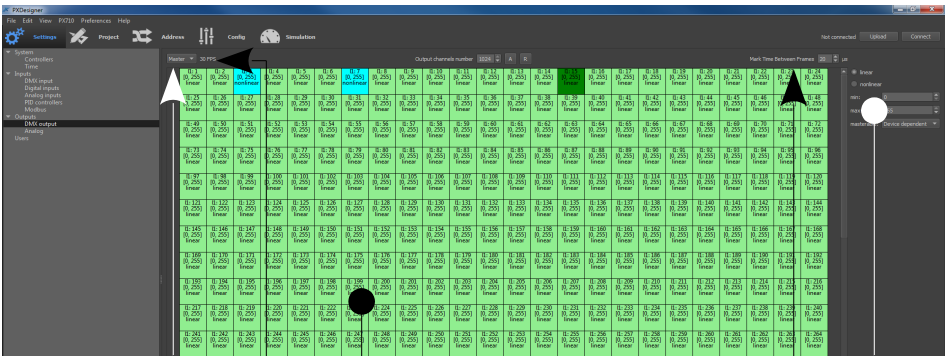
PXDesigner

File Edit View PX710 Preferences Help

Settings Project Address Config Simulation

Not connected Upload Connect

System
Controllers
Time
Inputs
DMX input
Digital inputs
Analog inputs
PID controllers
Modbus
Outputs
DMX output
Analog
Users

Master 30 FPS

Output channels number 1024 A R

Mark Time Between Frames 20 μs

linear
nonlinear

min: 0
max:

mastering: Device dependent

| 1: 1 [0, 255] linear | 1: 2 [0, 255] linear | 1: 3 [0, 255] nonlinear | 1: 4 [0, 255] linear | 1: 5 [0, 255] linear | 1: 6 [0, 255] linear | 1: 7 [0, 255] nonlinear | 1: 8 [0, 255] linear | 1: 9 [0, 255] linear | 1: 10 [0, 255] linear | 1: 11 [0, 255] linear | 1: 12 [0, 255] linear | 1: 13 [0, 255] linear | 1: 14 [0, 255] linear | 1: 15 [0, 255] linear | 1: 16 [0, 255] linear | 1: 17 [0, 255] linear | 1: 18 [0, 255] linear | 1: 19 [0, 255] linear | 1: 20 [0, 255] linear | 1: 21 [0, 255] linear | 1: 22 [0, 255] linear | 1: 23 [0, 255] linear | 1: 24 [0, 255] linear |
|---|---|---|---|---|---|---|---|---|---|---|---|---|---|---|---|---|---|---|---|---|---|---|---|
| 1: 25 [0, 255] linear | 1: 26 [0, 255] linear | 1: 27 [0, 255] linear | 1: 28 [0, 255] linear | 1: 29 [0, 255] linear | 1: 30 [0, 255] linear | 1: 31 [0, 255] linear | 1: 32 [0, 255] linear | 1: 33 [0, 255] linear | 1: 34 [0, 255] linear | 1: 35 [0, 255] linear | 1: 36 [0, 255] linear | 1: 37 [0, 255] linear | 1: 38 [0, 255] linear | 1: 39 [0, 255] linear | 1: 40 [0, 255] linear | 1: 41 [0, 255] linear | 1: 42 [0, 255] linear | 1: 43 [0, 255] linear | 1: 44 [0, 255] linear | 1: 45 [0, 255] linear | 1: 46 [0, 255] linear | 1: 47 [0, 255] linear | 1: 48 [0, 255] linear |
| 1: 49 [0, 255] linear | 1: 50 [0, 255] linear | 1: 51 [0, 255] linear | 1: 52 [0, 255] linear | 1: 53 [0, 255] linear | 1: 54 [0, 255] linear | 1: 55 [0, 255] linear | 1: 56 [0, 255] linear | 1: 57 [0, 255] linear | 1: 58 [0, 255] linear | 1: 59 [0, 255] linear | 1: 60 [0, 255] linear | 1: 61 [0, 255] linear | 1: 62 [0, 255] linear | 1: 63 [0, 255] linear | 1: 64 [0, 255] linear | 1: 65 [0, 255] linear | 1: 66 [0, 255] linear | 1: 67 [0, 255] linear | 1: 68 [0, 255] linear | 1: 69 [0, 255] linear | 1: 70 [0, 255] linear | 1: 71 [0, 255] linear | 1: 72 [0, 255] linear |
| 1: 73 [0, 255] linear | 1: 74 [0, 255] linear | 1: 75 [0, 255] linear | 1: 76 [0, 255] linear | 1: 77 [0, 255] linear | 1: 78 [0, 255] linear | 1: 79 [0, 255] linear | 1: 80 [0, 255] linear | 1: 81 [0, 255] linear | 1: 82 [0, 255] linear | 1: 83 [0, 255] linear | 1: 84 [0, 255] linear | 1: 85 [0, 255] linear | 1: 86 [0, 255] linear | 1: 87 [0, 255] linear | 1: 88 [0, 255] linear | 1: 89 [0, 255] linear | 1: 90 [0, 255] linear | 1: 91 [0, 255] linear | 1: 92 [0, 255] linear | 1: 93 [0, 255] linear | 1: 94 [0, 255] linear | 1: 95 [0, 255] linear | 1: 96 [0, 255] linear |
| 1: 97 [0, 255] linear | 1: 98 [0, 255] linear | 1: 99 [0, 255] linear | 1: 100 [0, 255] linear | 1: 101 [0, 255] linear | 1: 102 [0, 255] linear | 1: 103 [0, 255] linear | 1: 104 [0, 255] linear | 1: 105 [0, 255] linear | 1: 106 [0, 255] linear | 1: 107 [0, 255] linear | 1: 108 [0, 255] linear | 1: 109 [0, 255] linear | 1: 110 [0, 255] linear | 1: 111 [0, 255] linear | 1: 112 [0, 255] linear | 1: 113 [0, 255] linear | 1: 114 [0, 255] linear | 1: 115 [0, 255] linear | 1: 116 [0, 255] linear | 1: 117 [0, 255] linear | 1: 118 [0, 255] linear | 1: 119 [0, 255] linear | 1: 120 [0, 255] linear |
| 1: 121 [0, 255] linear | 1: 122 [0, 255] linear | 1: 123 [0, 255] linear | 1: 124 [0, 255] linear | 1: 125 [0, 255] linear | 1: 126 [0, 255] linear | 1: 127 [0, 255] linear | 1: 128 [0, 255] linear | 1: 129 [0, 255] linear | 1: 130 [0, 255] linear | 1: 131 [0, 255] linear | 1: 132 [0, 255] linear | 1: 133 [0, 255] linear | 1: 134 [0, 255] linear | 1: 135 [0, 255] linear | 1: 136 [0, 255] linear | 1: 137 [0, 255] linear | 1: 138 [0, 255] linear | 1: 139 [0, 255] linear | 1: 140 [0, 255] linear | 1: 141 [0, 255] linear | 1: 142 [0, 255] linear | 1: 143 [0, 255] linear | 1: 144 [0, 255] linear |
| 1: 145 [0, 255] linear | 1: 146 [0, 255] linear | 1: 147 [0, 255] linear | 1: 148 [0, 255] linear | 1: 149 [0, 255] linear | 1: 150 [0, 255] linear | 1: 151 [0, 255] linear | 1: 152 [0, 255] linear | 1: 153 [0, 255] linear | 1: 154 [0, 255] linear | 1: 155 [0, 255] linear | 1: 156 [0, 255] linear | 1: 157 [0, 255] linear | 1: 158 [0, 255] linear | 1: 159 [0, 255] linear | 1: 160 [0, 255] linear | 1: 161 [0, 255] linear | 1: 162 [0, 255] linear | 1: 163 [0, 255] linear | 1: 164 [0, 255] linear | 1: 165 [0, 255] linear | 1: 166 [0, 255] linear | 1: 167 [0, 255] linear | 1: 168 [0, 255] linear |
| 1: 169 [0, 255] linear | 1: 170 [0, 255] linear | 1: 171 [0, 255] linear | 1: 172 [0, 255] linear | 1: 173 [0, 255] linear | 1: 174 [0, 255] linear | 1: 175 [0, 255] linear | 1: 176 [0, 255] linear | 1: 177 [0, 255] linear | 1: 178 [0, 255] linear | 1: 179 [0, 255] linear | 1: 180 [0, 255] linear | 1: 181 [0, 255] linear | 1: 182 [0, 255] linear | 1: 183 [0, 255] linear | 1: 184 [0, 255] linear | 1: 185 [0, 255] linear | 1: 186 [0, 255] linear | 1: 187 [0, 255] linear | 1: 188 [0, 255] linear | 1: 189 [0, 255] linear | 1: 190 [0, 255] linear | 1: 191 [0, 255] linear | 1: 192 [0, 255] linear |
| 1: 193 [0, 255] linear | 1: 194 [0, 255] linear | 1: 195 [0, 255] linear | 1: 196 [0, 255] linear | 1: 197 [0, 255] linear | 1: 198 [0, 255] linear | 1: 199 [0, 255] linear | 1: 200 [0, 255] linear | 1: 201 [0, 255] linear | 1: 202 [0, 255] linear | 1: 203 [0, 255] linear | 1: 204 [0, 255] linear | 1: 205 [0, 255] linear | 1: 206 [0, 255] linear | 1: 207 [0, 255] linear | 1: 208 [0, 255] linear | 1: 209 [0, 255] linear | 1: 210 [0, 255] linear | 1: 211 [0, 255] linear | 1: 212 [0, 255] linear | 1: 213 [0, 255] linear | 1: 214 [0, 255] linear | 1: 215 [0, 255] linear | 1: 216 [0, 255] linear |
| 1: 217 [0, 255] linear | 1: 218 [0, 255] linear | 1: 219 [0, 255] linear | 1: 220 [0, 255] linear | 1: 221 [0, 255] linear | 1: 222 [0, 255] linear | 1: 223 [0, 255] linear | 1: 224 [0, 255] linear | 1: 225 [0, 255] linear | 1: 226 [0, 255] linear | 1: 227 [0, 255] linear | 1: 228 [0, 255] linear | 1: 229 [0, 255] linear | 1: 230 [0, 255] linear | 1: 231 [0, 255] linear | 1: 232 [0, 255] linear | 1: 233 [0, 255] linear | 1: 234 [0, 255] linear | 1: 235 [0, 255] linear | 1: 236 [0, 255] linear | 1: 237 [0, 255] linear | 1: 238 [0, 255] linear | 1: 239 [0, 255] linear | 1: 240 [0, 255] linear |
| 1: 241 [0, 255] linear | 1: 242 [0, 255] linear | 1: 243 [0, 255] linear | 1: 244 [0, 255] linear | 1: 245 [0, 255] linear | 1: 246 [0, 255] linear | 1: 247 [0, 255] linear | 1: 248 [0, 255] linear | 1: 249 [0, 255] linear | 1: 250 [0, 255] linear | 1: 251 [0, 255] linear | 1: 252 [0, 255] linear | 1: 253 [0, 255] linear | 1: 254 [0, 255] linear | 1: 255 [0, 255] linear | 1: 256 [0, 255] linear | 1: 257 [0, 255] linear | 1: 258 [0, 255] linear | 1: 259 [0, 255] linear | 1: 260 [0, 255] linear | 1: 261 [0, 255] linear | 1: 262 [0, 255] linear | 1: 263 [0, 255] linear | 1: 264 [0, 255] linear |